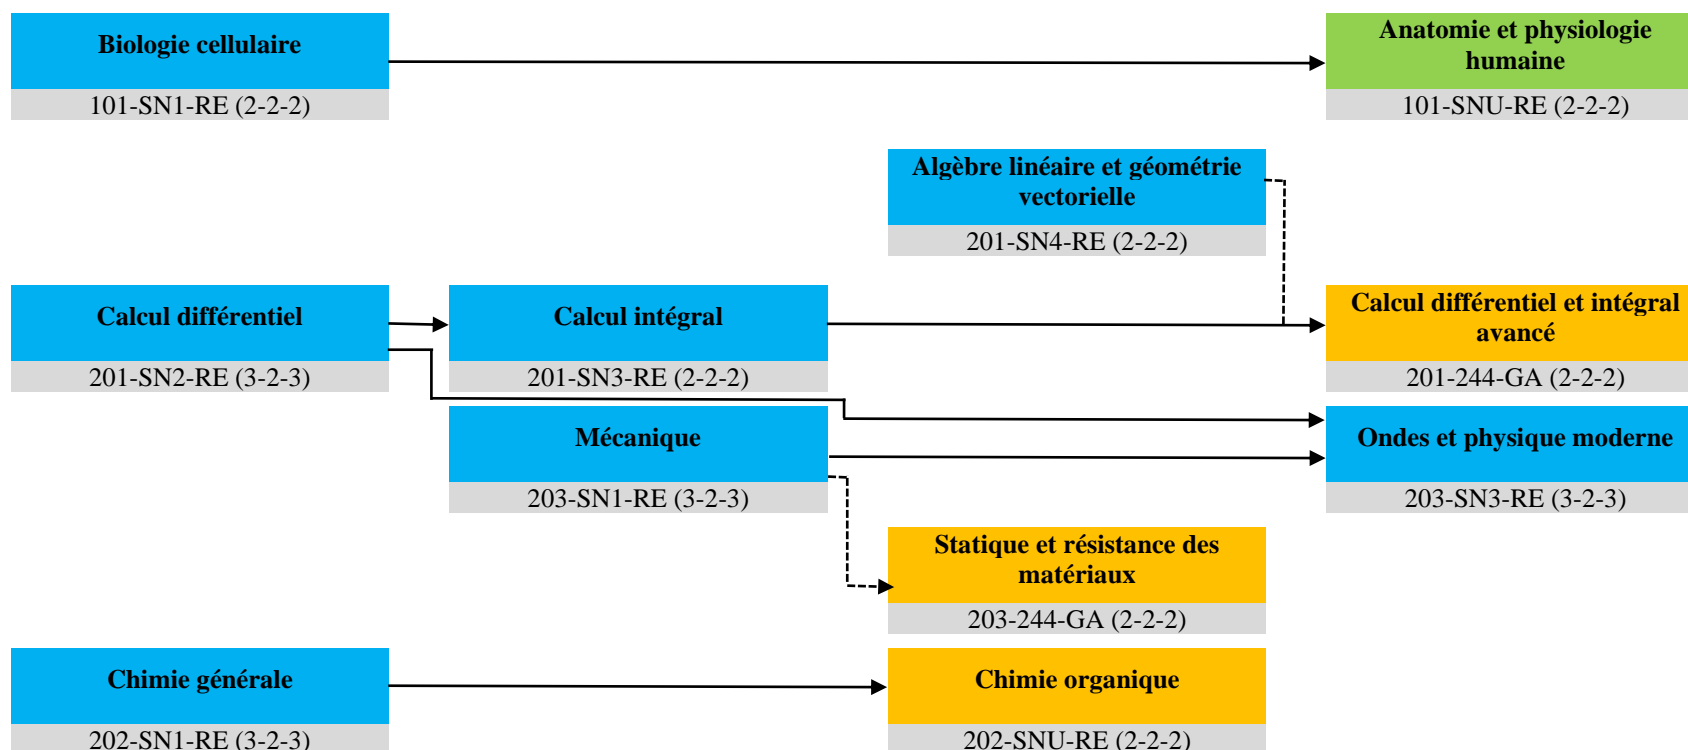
Biologie cellulaire
101-SN1-RE (2-2-2)

Anatomie et physiologie humaine
101-SNU-RE (2-2-2)

Algèbre linéaire et géométrie vectorielle
201-SN4-RE (2-2-2)

Calcul différentiel
201-SN2-RE (3-2-3)

Calcul intégral
201-SN3-RE (2-2-2)

Calcul différentiel et intégral avancé
201-244-GA (2-2-2)

Mécanique
203-SN1-RE (3-2-3)

Ondes et physique moderne
203-SN3-RE (3-2-3)

Statique et résistance des matériaux
203-244-GA (2-2-2)

Chimie générale
202-SN1-RE (3-2-3)

Chimie organique
202-SNU-RE (2-2-2)